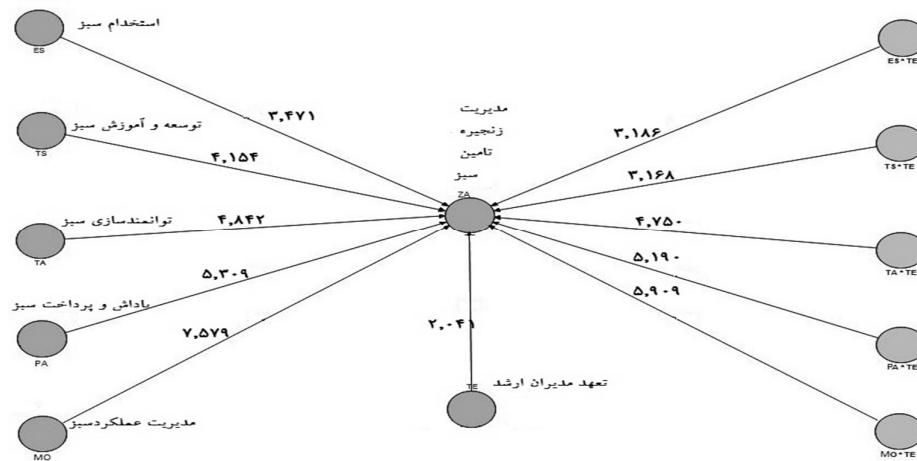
استخدام سبز
ES
۳،۴۷۱
توسعه و آموزش سبز
TS
۴،۱۵۴
توانمندسازی سبز
TA
۴،۸۴۲
۵،۳۰۹
پاداش و پرداخت سبز
PA
۷،۵۷۹
مدیریت عملکردسبز
MO
مدیریت
زنجیره
تامین
سبز
ZA
۲،۰۴۱
TE
تعهد مدیران ارشد
ES * TE
۳،۱۸۶
TS * TE
۳،۱۶۸
۴،۷۵۰
TA * TE
۵،۱۹۰
۵،۹۰۹
PA * TE
MO * TE